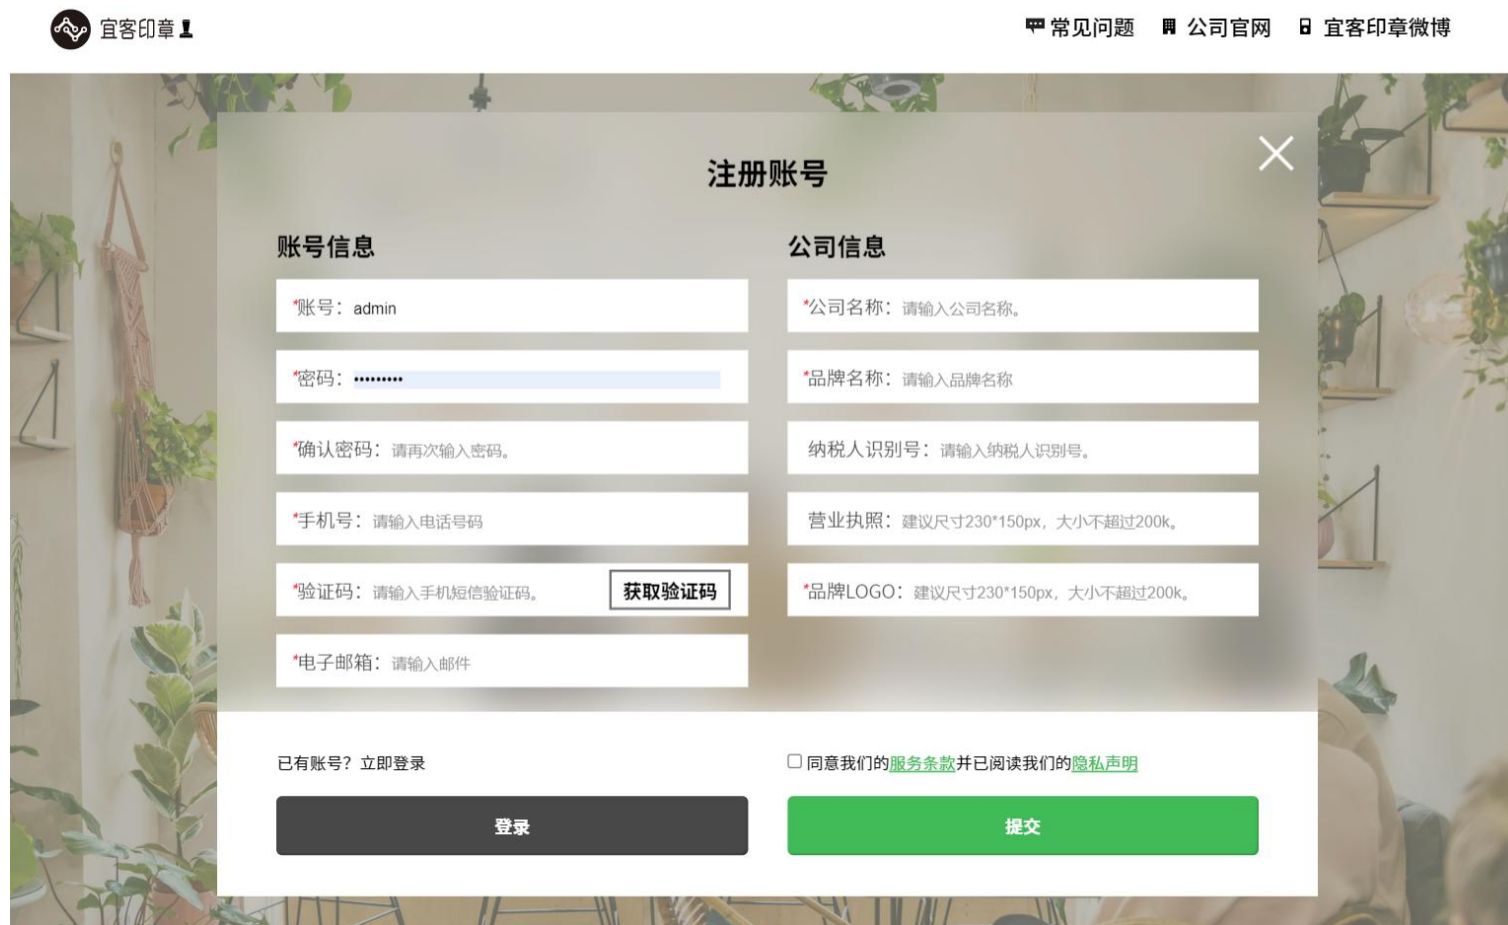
宜客印章

常见问题 公司官网 宜客印章微博

注册账号

账号信息

*账号：admin

*密码：•••••••••

*确认密码：请再次输入密码。

*手机号：请输入电话号码

*验证码：请输入手机短信验证码。 获取验证码

*电子邮箱：请输入邮件

公司信息

*公司名称：请输入公司名称。

*品牌名称：请输入品牌名称

纳税人识别号：请输入纳税人识别号。

营业执照：建议尺寸230*150px，大小不超过200k。

*品牌LOGO：建议尺寸230*150px，大小不超过200k。

已有账号？立即登录

登录

同意我们的服务条款并已阅读我们的隐私声明

提交